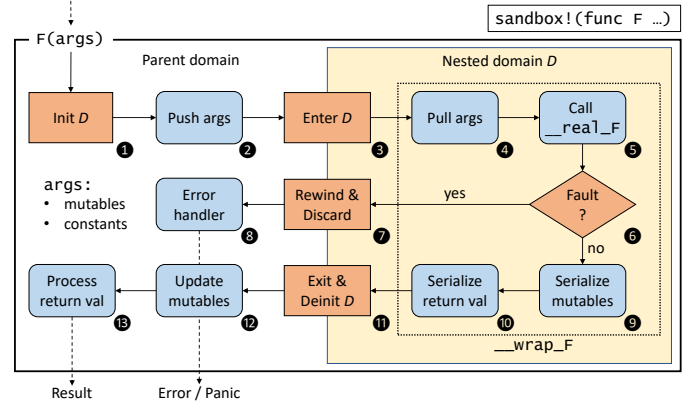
sandbox!(func F …)

F(args)

Parent domain

Nested domain $D$

Init $D$ ❶

Push args ❷

Enter $D$ ❸

Pull args ❹

Call __real_F ❺

Fault ? ❻

yes

no

args:
• mutables
• constants

Error handler ❽

Rewind & Discard ❼

Process return val ⓭

Update mutables ⓬

Exit & Deinit $D$ ⓫

Serialize return val ❿

Serialize mutables ❾

__wrap_F

Result

Error / Panic